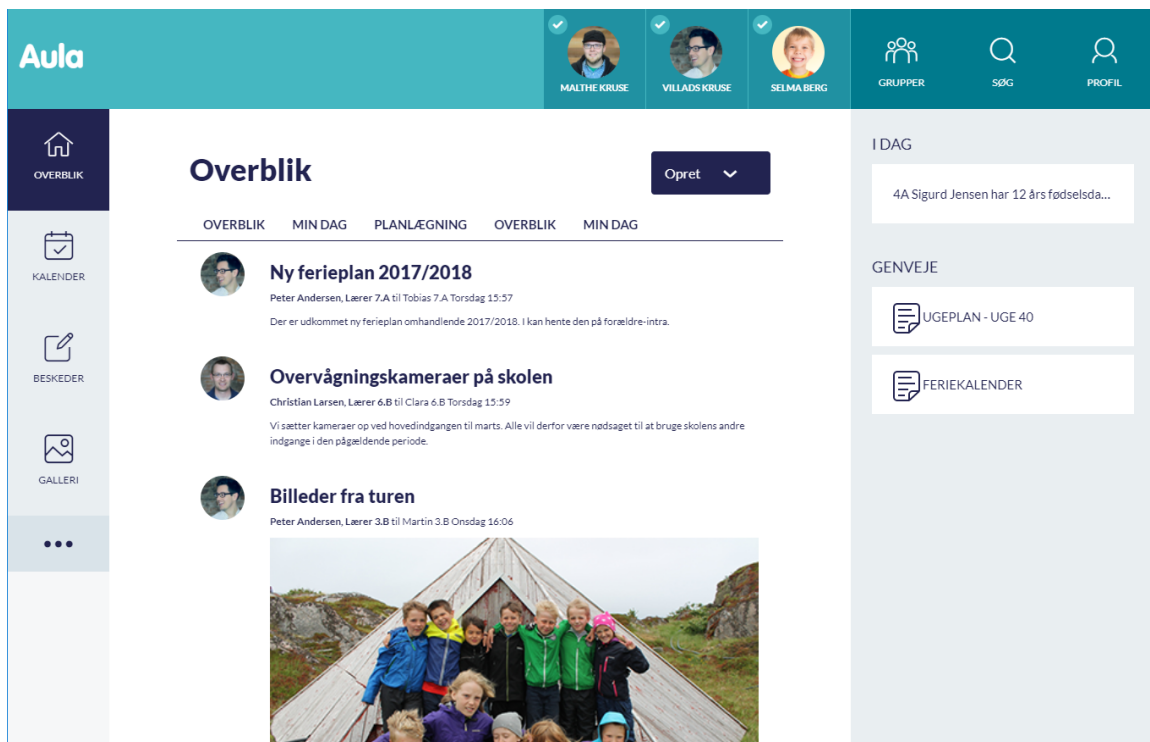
Aula

MALTHE KRUSE
VILLADS KRUSE
SELMA BERG

GRUPPER
SØG
PROFIL

OVERBLIK
KALENDER
BESKEDER
GALLERI
•••

Overblik

Opret

OVERBLIK
MIN DAG
PLANLÆGNING
OVERBLIK
MIN DAG

Ny ferieplan 2017/2018

Peter Andersen, Lærer 7.A til Tobias 7.A Torsdag 15:57

Der er udkommet ny ferieplan omhandlende 2017/2018. I kan hente den på forældre-intra.

Overvågningskameraer på skolen

Christian Larsen, Lærer 6.B til Clara 6.B Torsdag 15:59

Vi sætter kameraer op ved hovedindgangen til marts. Alle vil derfor være nødsaget til at bruge skolens andre indgange i den pågældende periode.

Billeder fra turen

Peter Andersen, Lærer 3.B til Martin 3.B Onsdag 16:06

I DAG

4A Sigurd Jensen har 12 års fødselsda...

GENVEJE

UGEPLAN - UGE 40

FERIEKALENDER